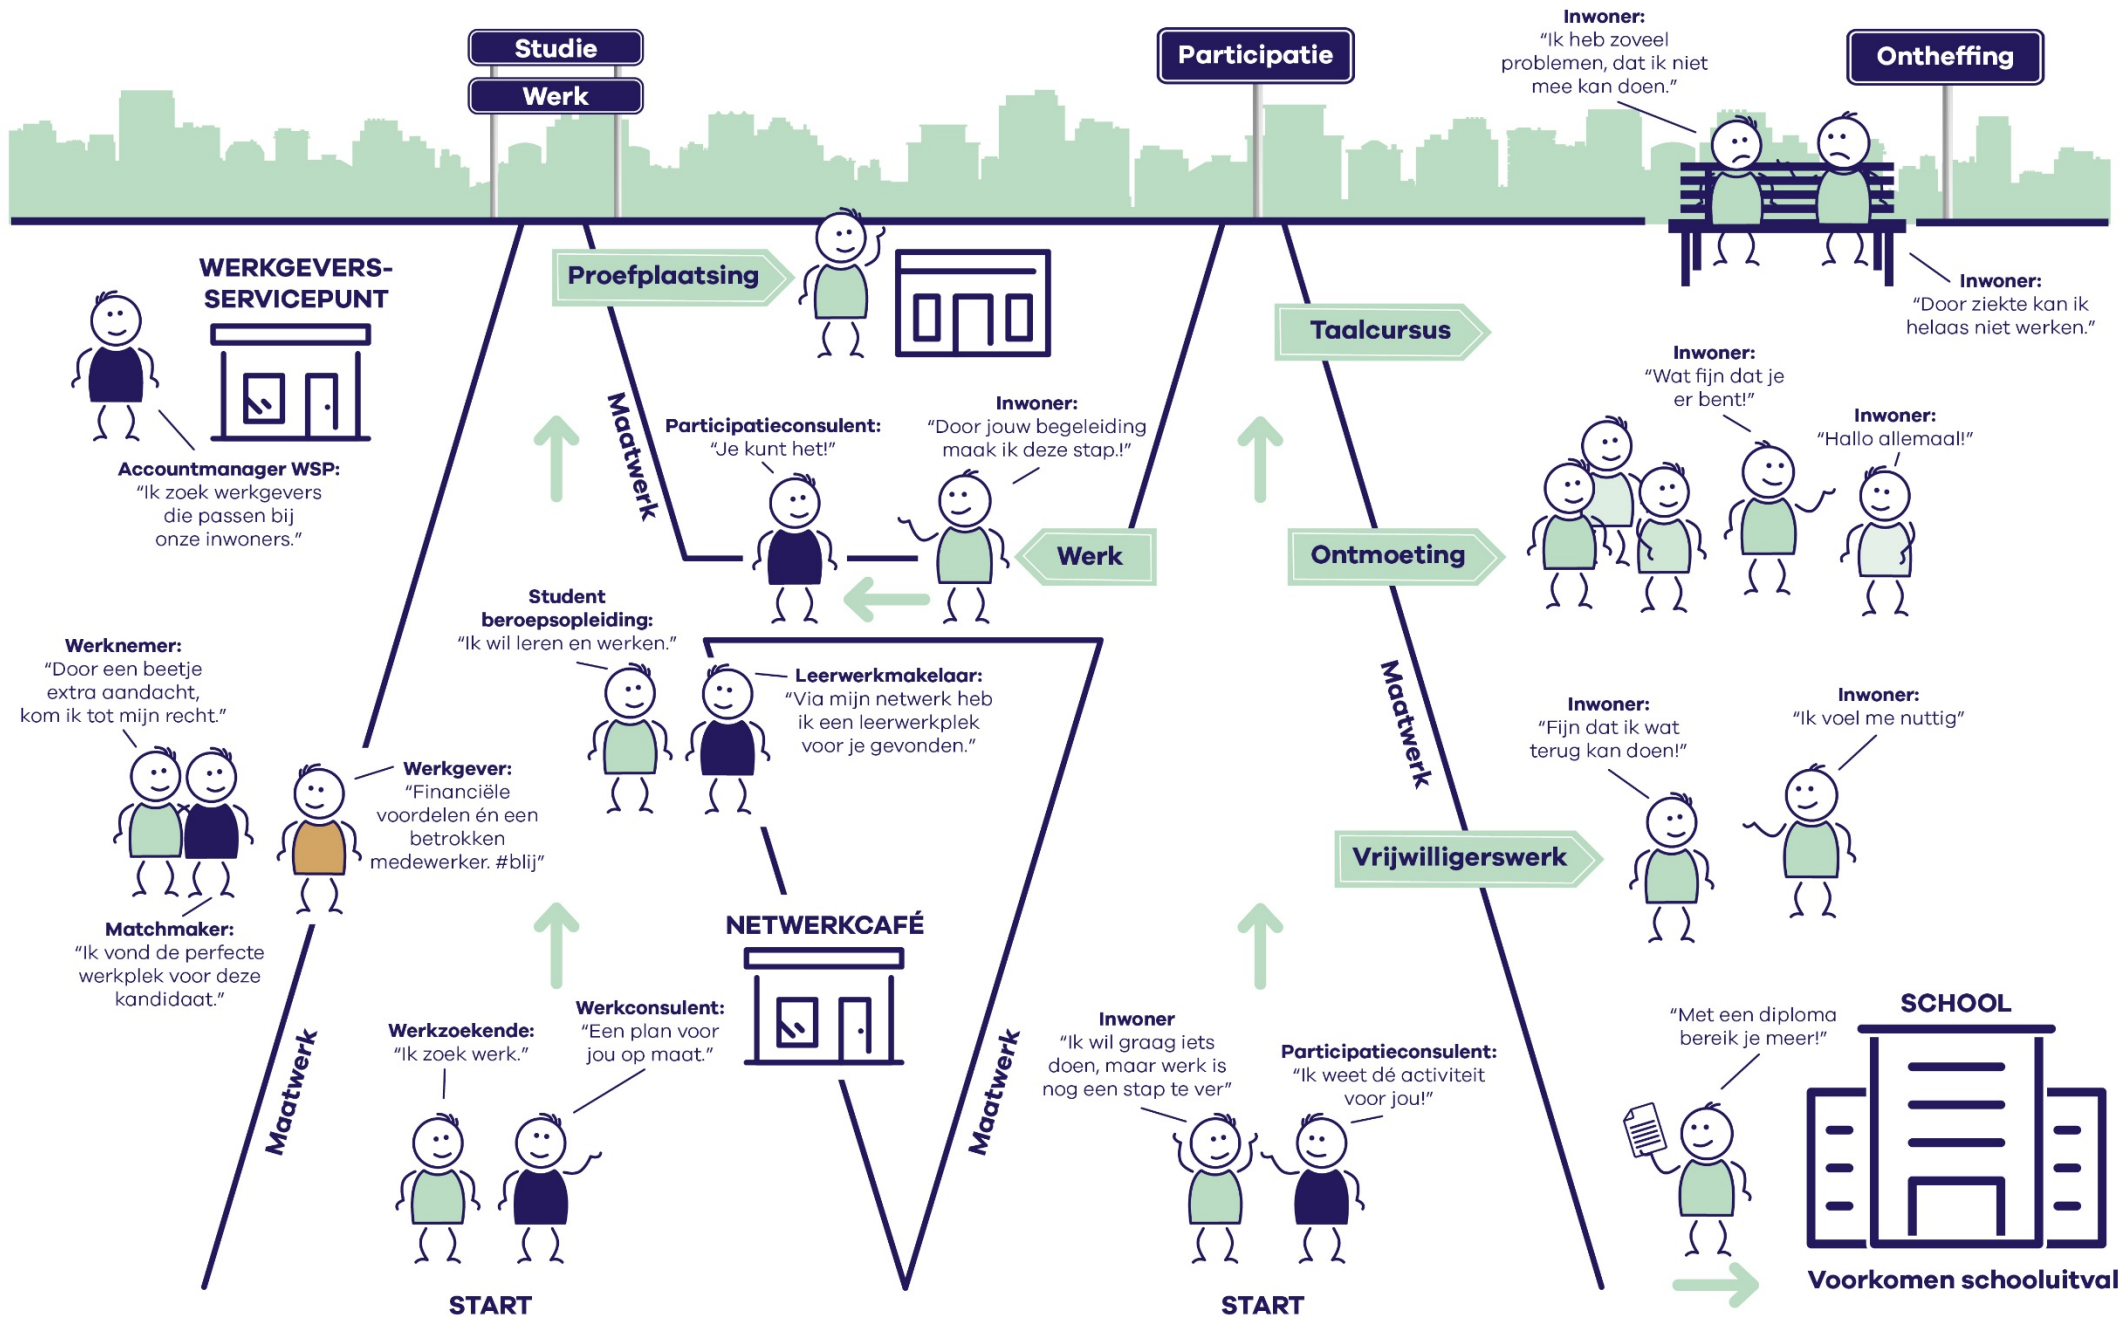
Studie
Werk

Participatie

Inwoner:
"Ik heb zoveel problemen, dat ik niet mee kan doen."

Ontheffing

WERKGEVERS-SERVICEPUNT

Proefplaatsing

Inwoner:
"Door ziekte kan ik helaas niet werken."

Taalcursus

Accountmanager WSP:
"Ik zoek werkgevers die passen bij onze inwoners."

Maatwerk

Participatieconsulent:
"Je kunt het!"

Inwoner:
"Door jouw begeleiding maak ik deze stap.!"

Inwoner:
"Wat fijn dat je er bent!"

Inwoner:
"Hallo allemaal!"

Werk

Ontmoeting

Student beroepsopleiding:
"Ik wil leren en werken."

Werknemer:
"Door een beetje extra aandacht, kom ik tot mijn recht."

Leerwerkmakelaar:
"Via mijn netwerk heb ik een leerwerkplek voor je gevonden."

Maatwerk

Inwoner:
"Fijn dat ik wat terug kan doen!"

Inwoner:
"Ik voel me nuttig"

Werkgever:
"Financiële voordelen én een betrokken medewerker. #blij"

Vrijwilligerswerk

Matchmaker:
"Ik vond de perfecte werkplek voor deze kandidaat."

NETWERKCAFÉ

Werkconsulent:
"Een plan voor jou op maat."

Werkzoekende:
"Ik zoek werk."

Maatwerk

Maatwerk

Inwoner
"Ik wil graag iets doen, maar werk is nog een stap te ver"

Participatieconsulent:
"Ik weet dé activiteit voor jou!"

"Met een diploma bereik je meer!"

SCHOOL

START

START

Voorkomen schooluitval